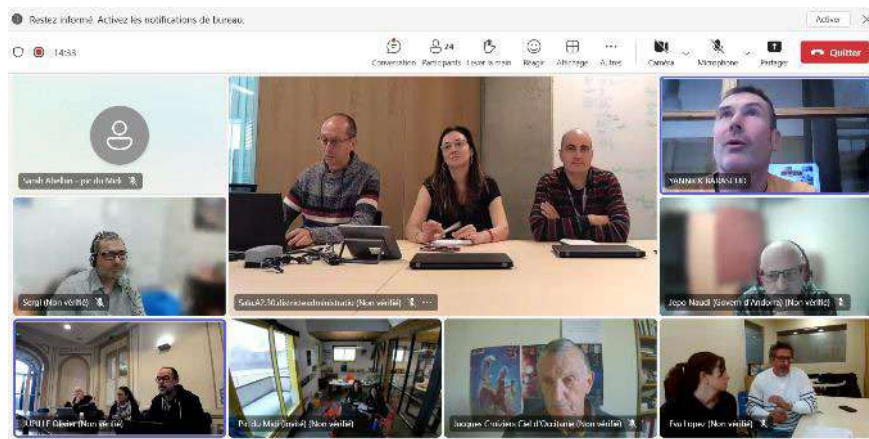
Restez informé. Activez les notifications de bureau.

Activer

14:33

Conversation Participants 24 Lever la main Réagir Affichage Autres Caméra Microphone Partager Quitter

Sarah Abelhan - pic du Midi

YANNICK BARASCUD

Sergi (Non vérifié)

SalaA7.50.distnceadministratiu (Non vérifié)

Jepo Naudi (Govern d'Andorra) (Non vérifié)

LUPILLE Olivier (Non vérifié)

Pic du Midi (invité) (Non vérifié)

Jacques Cruzieux Ciel d'Occitanie (Non vérifié)

Eva Lopez (Non vérifié)